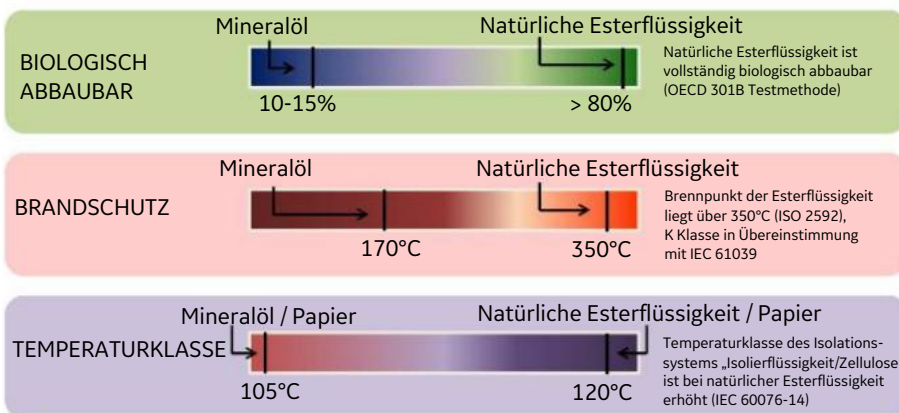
Mineralöl

Natürliche Esterflüssigkeit

BIOLOGISCH ABBAUBAR

10-15%

> 80%

Natürliche Esterflüssigkeit ist vollständig biologisch abbaubar (OECD 301B Testmethode)

Mineralöl

Natürliche Esterflüssigkeit

BRANDSCHUTZ

170°C

350°C

Brennpunkt der Esterflüssigkeit liegt über 350°C (ISO 2592), K Klasse in Übereinstimmung mit IEC 61039

Mineralöl / Papier

Natürliche Esterflüssigkeit / Papier

TEMPERATURKLASSE

105°C

120°C

Temperaturklasse des Isolationssystems „Isolierflüssigkeit/Zellulose ist bei natürlicher Esterflüssigkeit erhöht (IEC 60076-14)